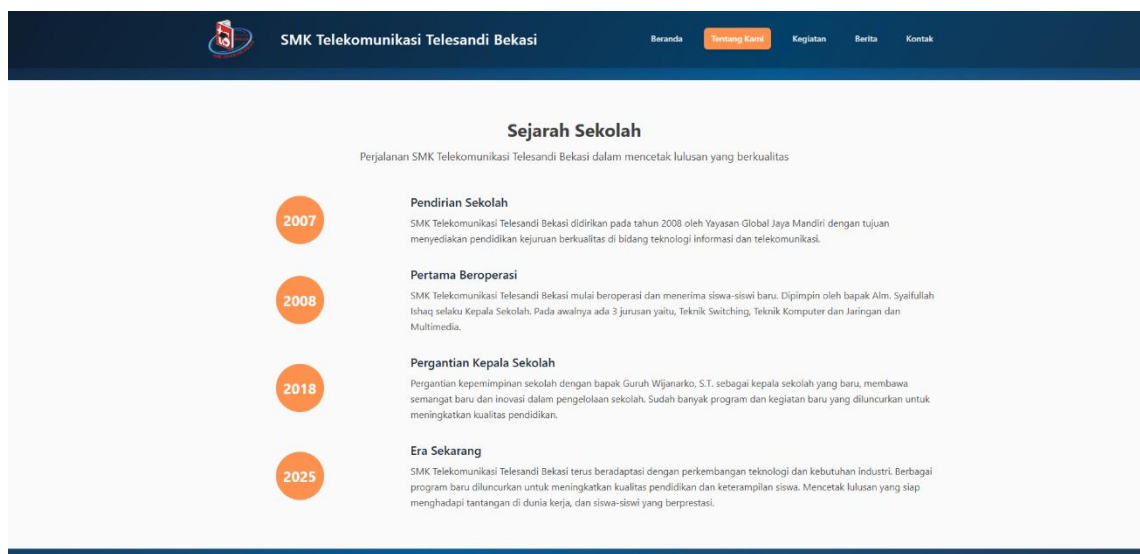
SMK Telekomunikasi Telesandi Bekasi

Beranda Tentang Kami Kegiatan Berita Kontak

Sejarah Sekolah

Perjalanan SMK Telekomunikasi Telesandi Bekasi dalam mencetak lulusan yang berkualitas

2007

Pendirian Sekolah

SMK Telekomunikasi Telesandi Bekasi didirikan pada tahun 2008 oleh Yayasan Global Jaya Mandiri dengan tujuan menyediakan pendidikan kejuruan berkualitas di bidang teknologi informasi dan telekomunikasi.

2008

Pertama Beroperasi

SMK Telekomunikasi Telesandi Bekasi mulai beroperasi dan menerima siswa-siswi baru. Dipimpin oleh bapak Alm. Syaifullah Ishaq selaku Kepala Sekolah. Pada awalnya ada 3 jurusan yaitu, Teknik Switching, Teknik Komputer dan Jaringan dan Multimedia.

2018

Pergantian Kepala Sekolah

Pergantian kepemimpinan sekolah dengan bapak Guruh Wijanarko, S.T. sebagai kepala sekolah yang baru, membawa semangat baru dan inovasi dalam pengelolaan sekolah. Sudah banyak program dan kegiatan baru yang diluncurkan untuk meningkatkan kualitas pendidikan.

2025

Era Sekarang

SMK Telekomunikasi Telesandi Bekasi terus beradaptasi dengan perkembangan teknologi dan kebutuhan industri. Berbagai program baru diluncurkan untuk meningkatkan kualitas pendidikan dan keterampilan siswa. Mencetak lulusan yang siap menghadapi tantangan di dunia kerja, dan siswa-siswi yang berprestasi.